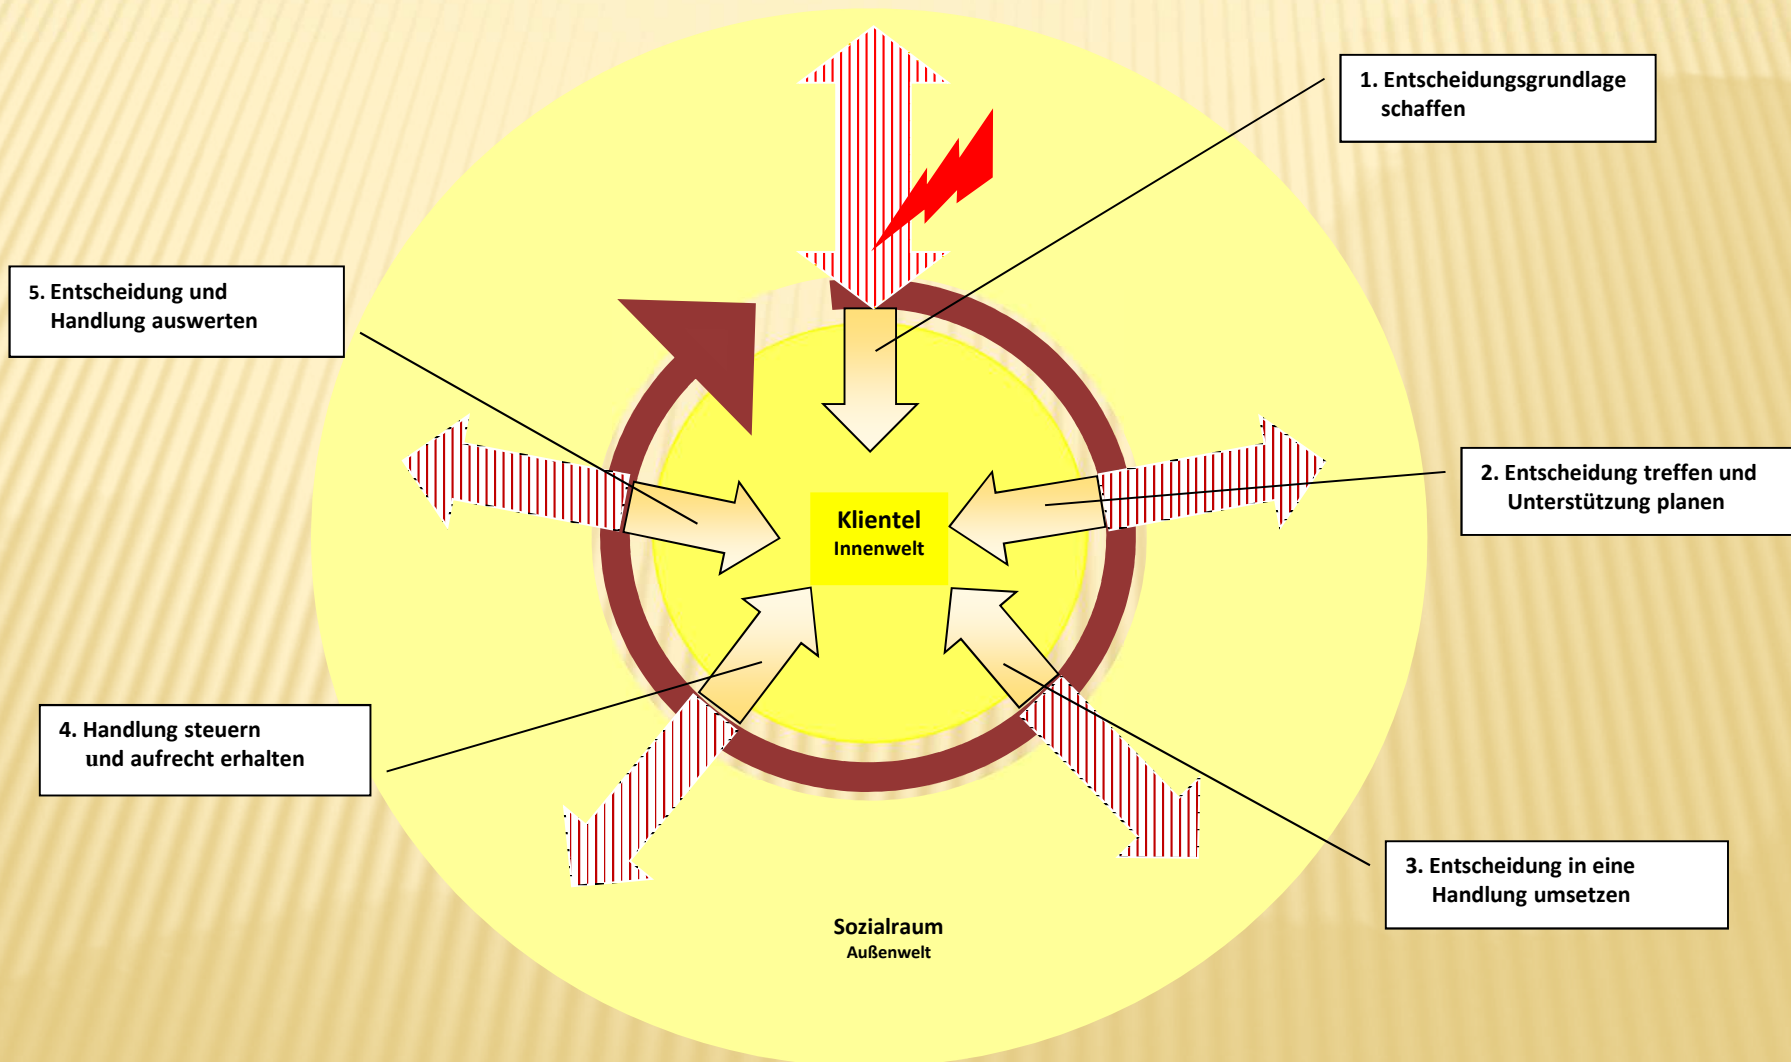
1. Entscheidungsgrundlage schaffen

5. Entscheidung und Handlung auswerten

Klientel
Innenwelt

2. Entscheidung treffen und Unterstützung planen

4. Handlung steuern und aufrecht erhalten

3. Entscheidung in eine Handlung umsetzen

Sozialraum
Außenwelt